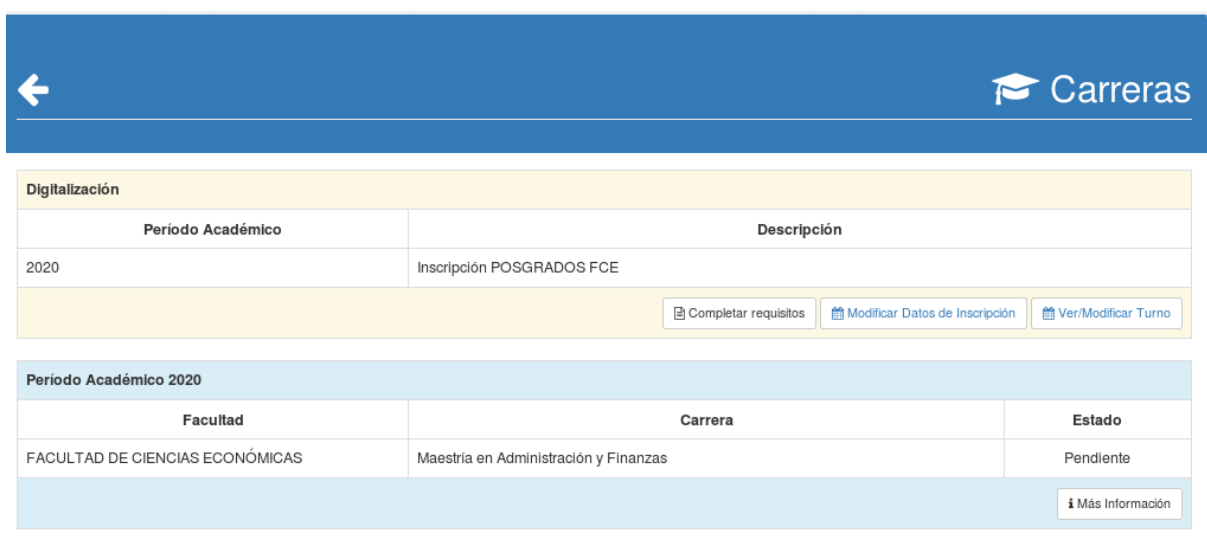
Carreras

Digitalización

| Período Académico | Descripción |
|---|---|
| 2020 | Inscripción POSGRADOS FCE |

Completar requisitos | Modificar Datos de Inscripción | Ver/Modificar Turno

Período Académico 2020

| Facultad | Carrera | Estado |
|---|---|---|
| FACULTAD DE CIENCIAS ECONÓMICAS | Maestría en Administración y Finanzas | Pendiente |

Más Información